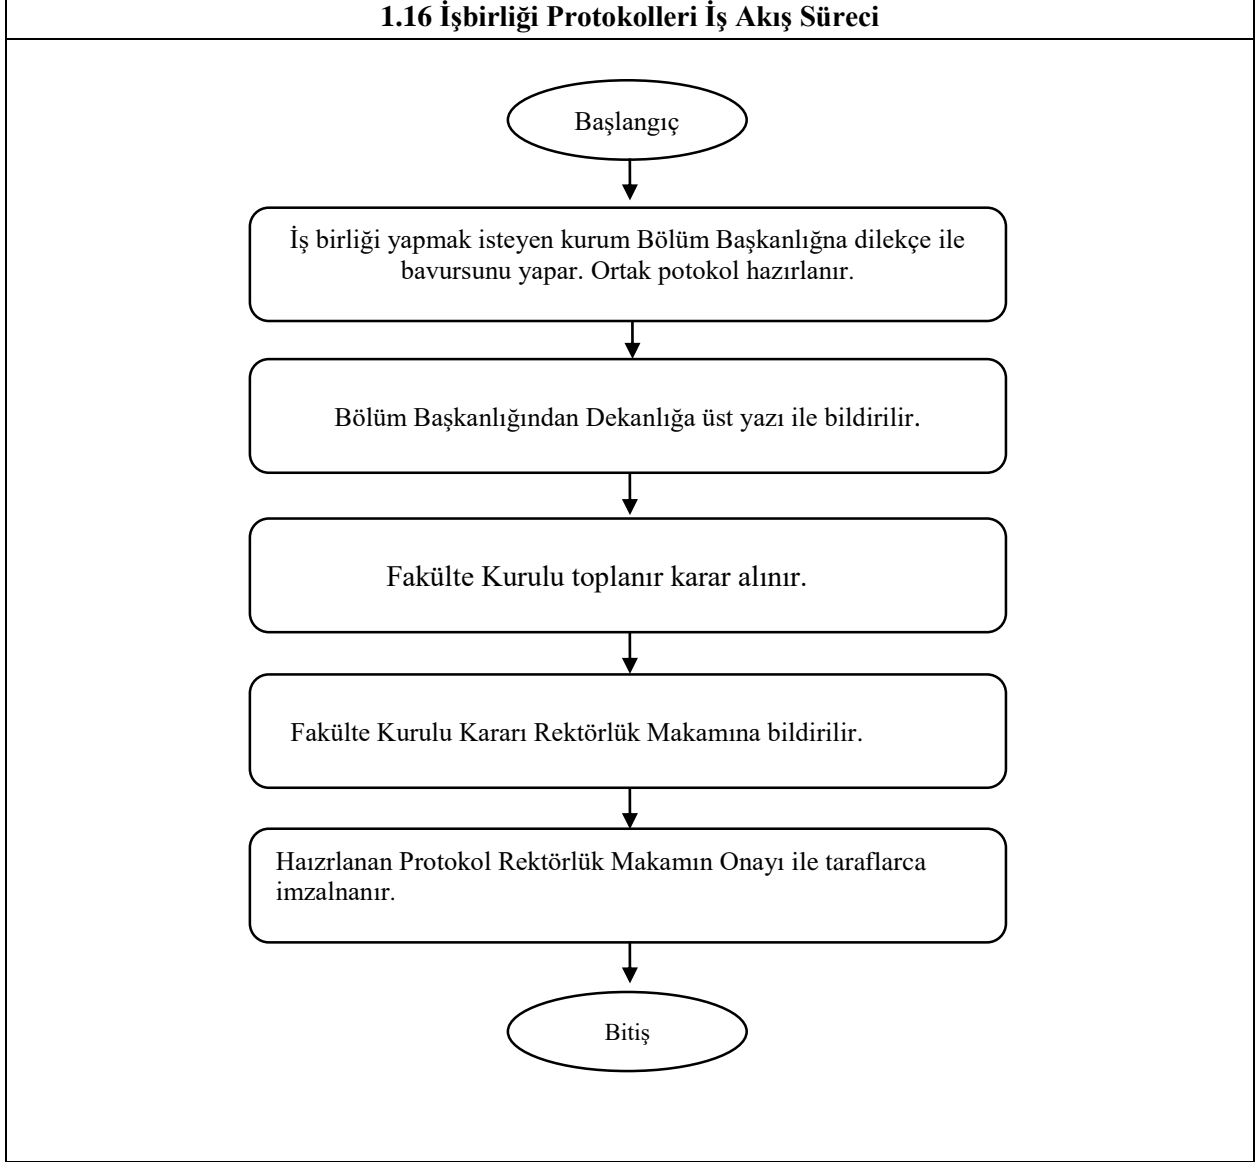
1.16 İşbirliği Protokolleri İş Akış Süreci

Başlangıç

İş birliği yapmak isteyen kurum Bölüm Başkanlığna dilekçe ile bavursunu yapar. Ortak potokol hazırlanır.

Bölüm Başkanlığından Dekanlığa üst yazı ile bildirilir.

Fakülte Kurulu toplanır karar alınır.

Fakülte Kurulu Kararı Rektörlük Makamına bildirilir.

Haızrlanan Protokol Rektörlük Makamın Onayı ile taraflarca imzalnanır.

Bitiş